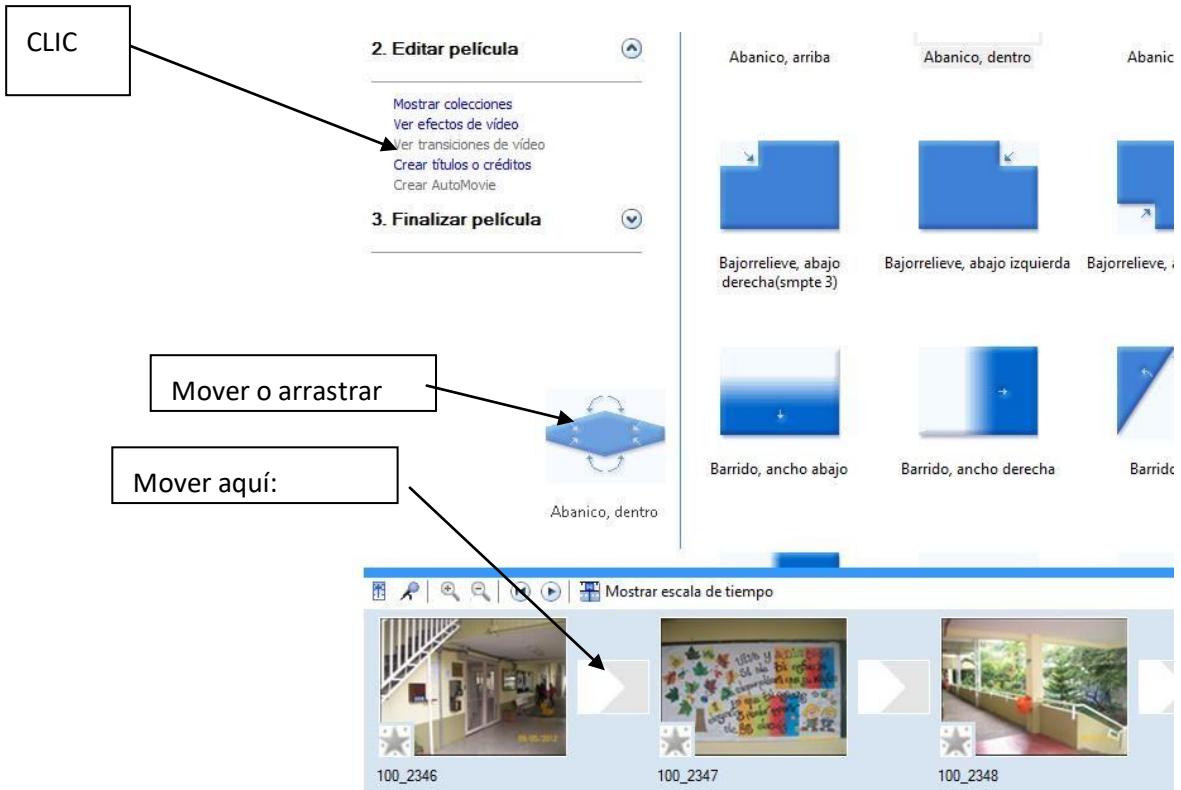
CLIC

2. Editar película

Mostrar colecciones
Ver efectos de vídeo
Ver transiciones de vídeo
Crear títulos o créditos
Crear AutoMovie

3. Finalizar película

Abanico, arriba

Abanico, dentro

Abanic

Bajorrelieve, abajo derecha(smpte 3)

Bajorrelieve, abajo izquierda

Bajorrelieve, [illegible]

Mover o arrastrar

Barrido, ancho abajo

Barrido, ancho derecha

Barrid

Mover aquí:

Abanico, dentro

Mostrar escala de tiempo

100_2346

100_2347

100_2348